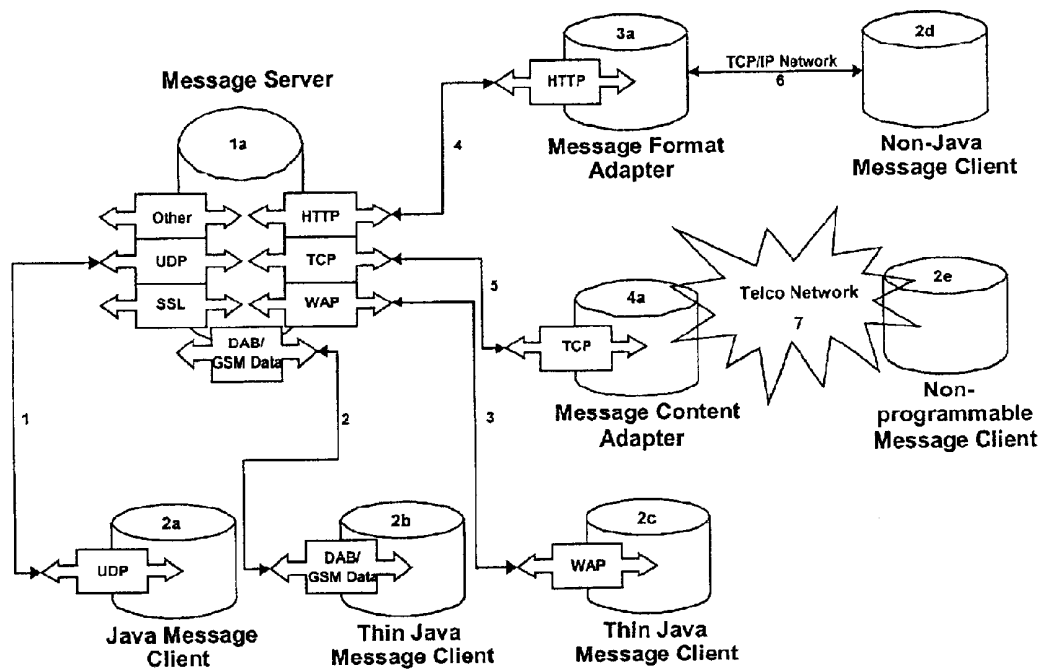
Message Server

1a

Other

HTTP

UDP

TCP

SSL

WAP

DAB/ GSM Data

4

3a

HTTP

Message Format Adapter

TCP/IP Network

6

2d

Non-Java Message Client

5

4a

TCP

Message Content Adapter

Telco Network

7

2e

Non-programmable Message Client

1

2

3

2a

UDP

Java Message Client

2b

DAB/ GSM Data

Thin Java Message Client

2c

WAP

Thin Java Message Client